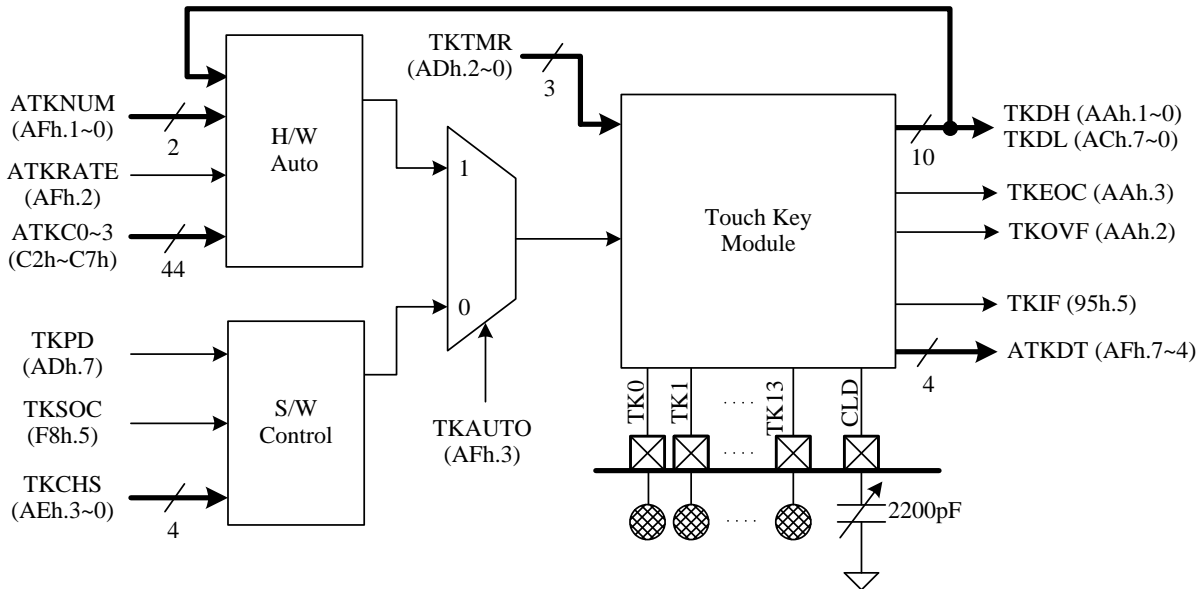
ATKNUM
(AFh.1~0)
2

ATKRATE
(AFh.2)

ATKC0~3
(C2h~C7h)
44

H/W
Auto

TKTMR
(ADh.2~0)
3

1

0

TKPD
(ADh.7)

TKSOC
(F8h.5)

TKCHS
(AEh.3~0)
4

S/W
Control

TKAUTO
(AFh.3)

Touch Key
Module

TKDH (AAh.1~0)
TKDL (ACh.7~0)
10

TKEOC (AAh.3)

TKOVF (AAh.2)

TKIF (95h.5)

ATKDT (AFh.7~4)
4

TK0
TK1
....
TK13
CLD

....

....

2200pF